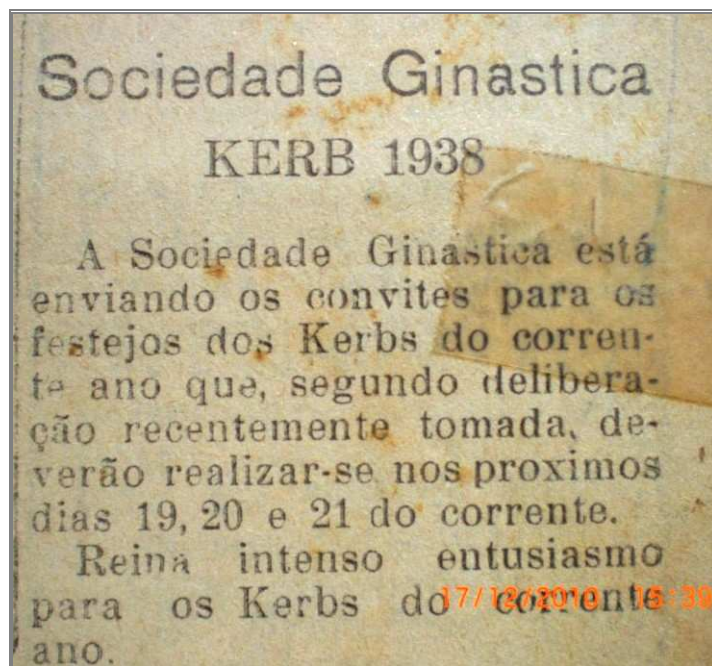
Sociedade Ginastica

KERB 1938

A Sociedade Ginastica está enviando os convites para os festejos dos Kerbs do corrente ano que, segundo deliberação recentemente tomada, deverão realizar-se nos proximos dias 19, 20 e 21 do corrente.

Reina intenso entusiasmo para os Kerbs do corrente ano.

17/12/2010 15:39